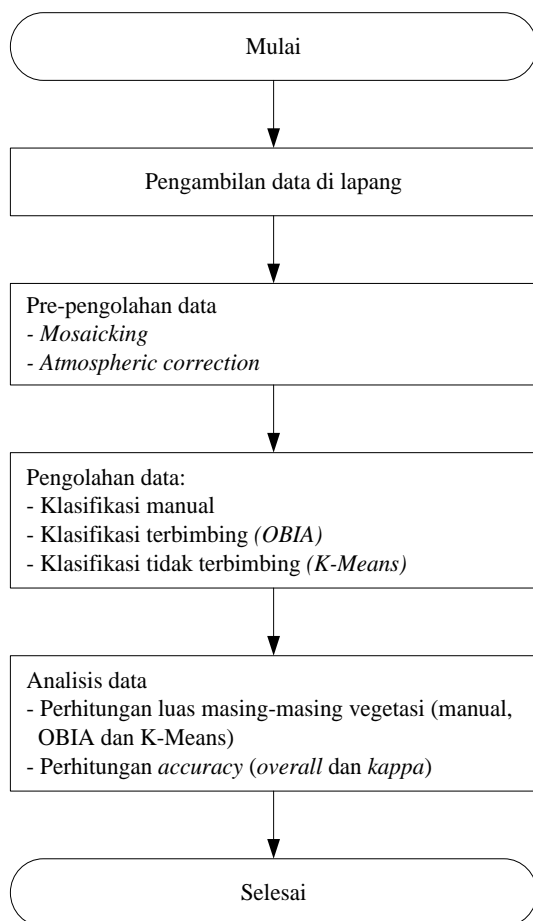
Mulai

Pengambilan data di lapang

Pre-pengolahan data
- Mosaicking
- Atmospheric correction

Pengolahan data:
- Klasifikasi manual
- Klasifikasi terbimbing (OBIA)
- Klasifikasi tidak terbimbing (K-Means)

Analisis data
- Perhitungan luas masing-masing vegetasi (manual, OBIA dan K-Means)
- Perhitungan accuracy (overall dan kappa)

Selesai